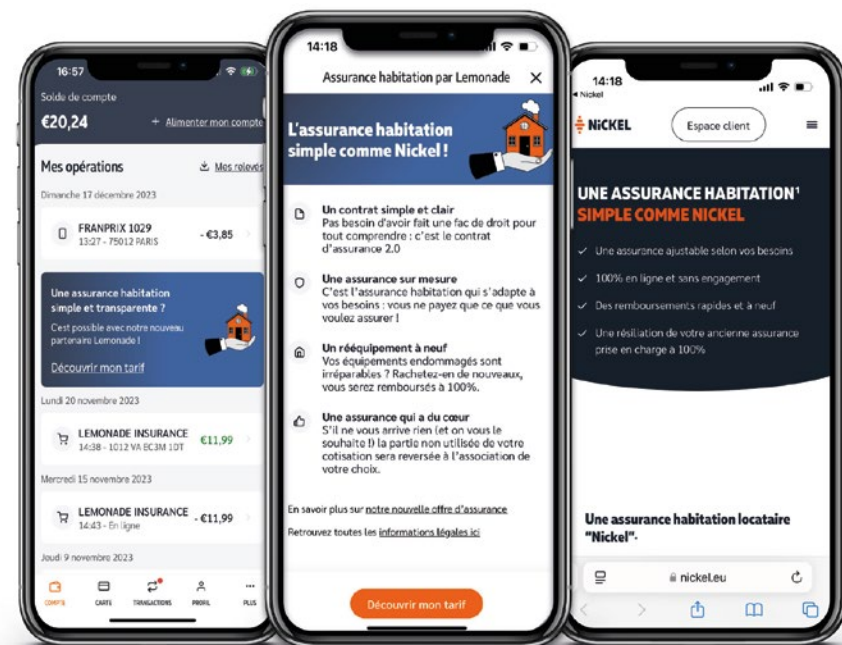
16:57

Solde de compte

€20,24

+ Alimenter mon compte

Mes opérations

Mes relevés

Dimanche 17 décembre 2023

FRANPRIX 1029
13:27 - 75012 PARIS
- €3,85

Une assurance habitation simple et transparente ?

C'est possible avec notre nouveau partenaire Lemonade !

Découvrir mon tarif

Lundi 20 novembre 2023

LEMONADE INSURANCE
14:38 - 1012 VA EC3M 1DT
€11,99

Mercredi 15 novembre 2023

LEMONADE INSURANCE
14:43 - En ligne
- €11,99

Jeudi 9 novembre 2023

COMPTE CARTES TRANSACTIONS PROFIL PLUS

14:18

Assurance habitation par Lemonade

L'assurance habitation simple comme Nickel !

Un contrat simple et clair
Pas besoin d'avoir fait une fac de droit pour tout comprendre : c'est le contrat d'assurance 2.0

Une assurance sur mesure
C'est l'assurance habitation qui s'adapte à vos besoins : vous ne payez que ce que vous voulez assurer !

Un rééquipement à neuf
Vos équipements endommagés sont irréparables ? Rachetez-en de nouveaux, vous serez remboursés à 100%.

Une assurance qui a du cœur
S'il ne vous arrive rien (et on vous le souhaite !) la partie non utilisée de votre cotisation sera reversée à l'association de votre choix.

En savoir plus sur notre nouvelle offre d'assurance

Retrouvez toutes les informations légales ici

Découvrir mon tarif

14:18
Nickel

NICKEL

Espace client

UNE ASSURANCE HABITATION¹ SIMPLE COMME NICKEL

Une assurance ajustable selon vos besoins

100% en ligne et sans engagement

Des remboursements rapides et à neuf

Une résiliation de votre ancienne assurance prise en charge à 100%

Une assurance habitation locataire "Nickel".

nickel.eu